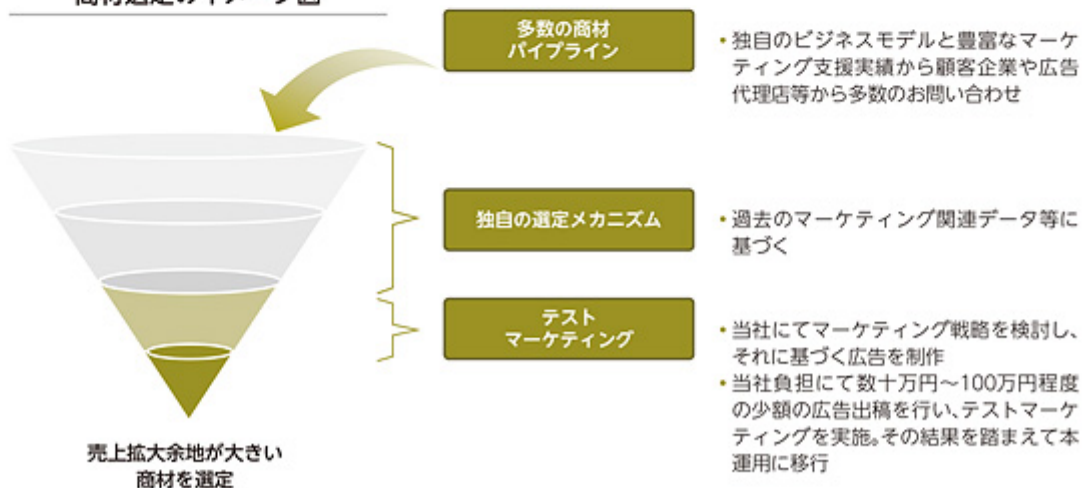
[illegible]

多数の商材
パイプライン

・独自のビジネスモデルと豊富なマーケティング支援実績から顧客企業や広告代理店等から多数のお問い合わせ

独自の選定メカニズム

・過去のマーケティング関連データ等に基づく

テスト
マーケティング

・当社にてマーケティング戦略を検討し、それに基づく広告を制作
・当社負担にて数十万円～100万円程度の少額の広告出稿を行い、テストマーケティングを実施。その結果を踏まえて本運用に移行

売上拡大余地が大きい
商材を選定